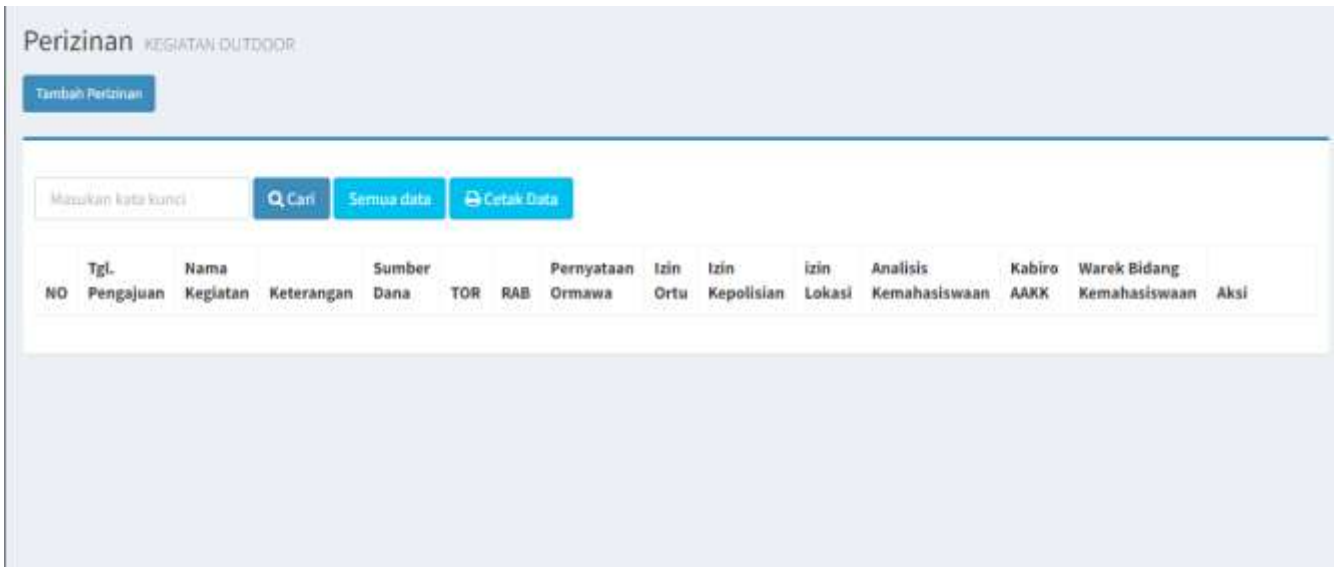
Perizinan KEGIATAN OUTDOOR

Tambah Perizinan

Masukan kata kunci

Cari

Semua data

Cetak Data

| NO | Tgl. Pengajuan | Nama Kegiatan | Keterangan | Sumber Dana | TOR | RAB | Pernyataan Ormawa | Izin Ortu | Izin Kepolisian | izin Lokasi | Analisis Kemahasiswaan | Kabiro AAKK | Warek Bidang Kemahasiswaan | Aksi |
|---|---|---|---|---|---|---|---|---|---|---|---|---|---|---|